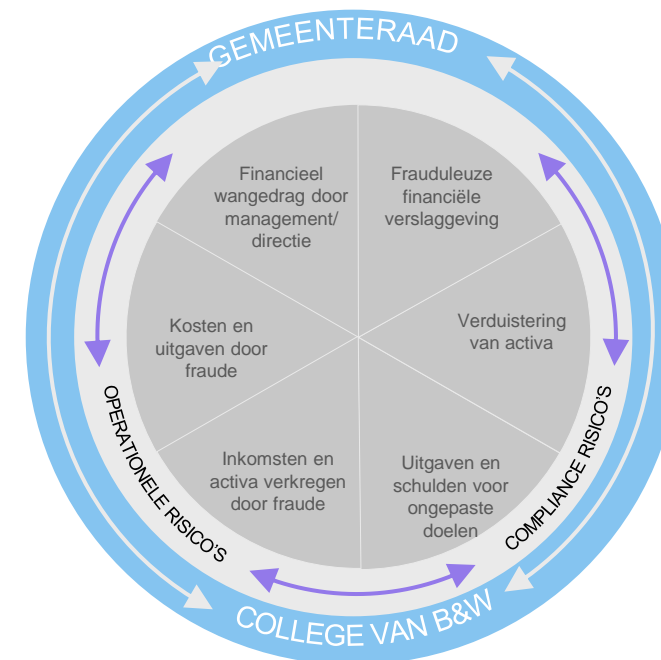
GEMEENTERAAD

Financieel wangedrag door management/ directie

Frauduleuze financiële verslaggeving

Kosten en uitgaven door fraude

Verduistering van activa

Inkomsten en activa verkregen door fraude

Uitgaven en schulden voor ongepaste doelen

OPERATIONELE RISICO'S

COMPLIANCE RISICO'S

COLLEGE VAN B&W